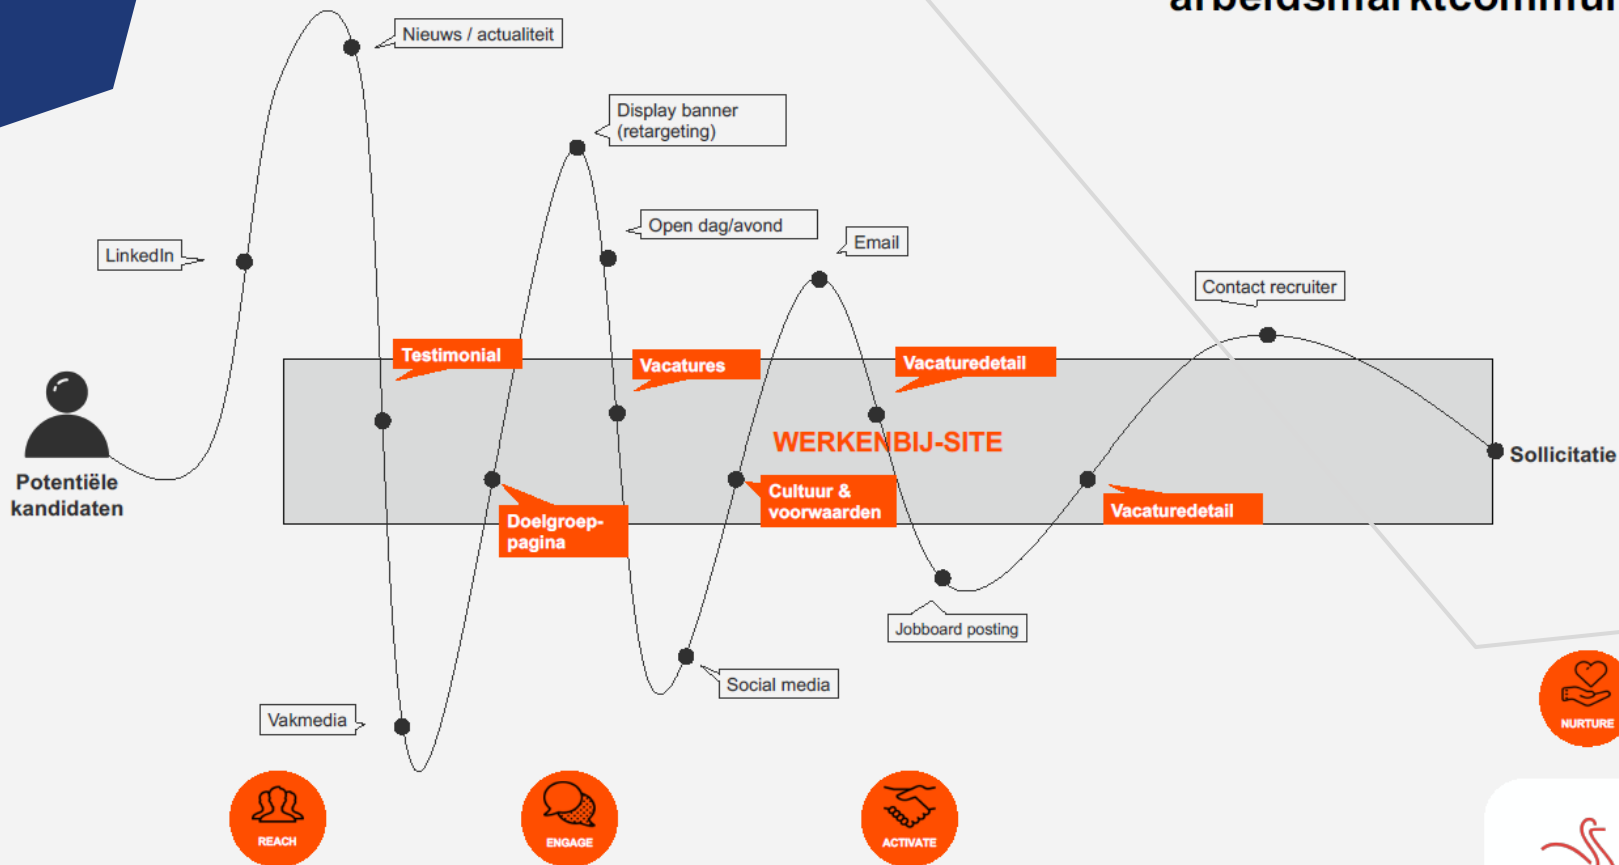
arbeidsmarktcommu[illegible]

Nieuws / actualiteit

Display banner (retargeting)

LinkedIn

Open dag/avond

Email

Contact recruiter

Testimonial

Vacatures

Vacaturedetail

WERKENBIJ-SITE

Potentiële kandidaten

Doelgroep-pagina

Cultuur & voorwaarden

Vacaturedetail

Sollicitatie

Jobboard posting

Social media

Vakmedia

REACH

ENGAGE

ACTIVATE

NURTURE